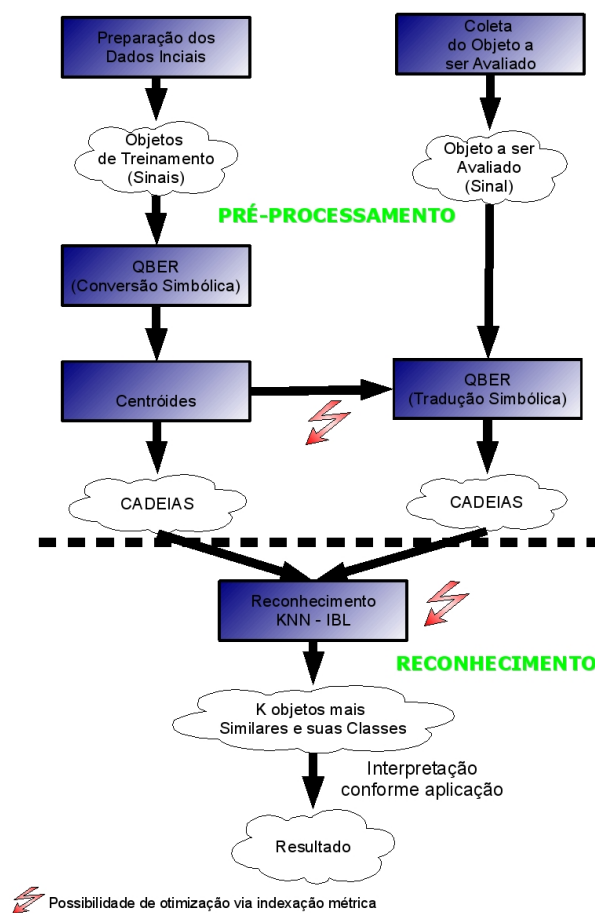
Preparação dos Dados Inciais

Coleta do Objeto a ser Avaliado

Objetos de Treinamento (Sinais)

Objeto a ser Avaliado (Sinal)

PRÉ-PROCESSAMENTO

QBER (Conversão Simbólica)

Centróides

QBER (Tradução Simbólica)

CADEIAS

CADEIAS

Reconhecimento KNN - IBL

RECONHECIMENTO

K objetos mais Similares e suas Classes

Interpretação conforme aplicação

Resultado

Possibilidade de otimização via indexação métrica